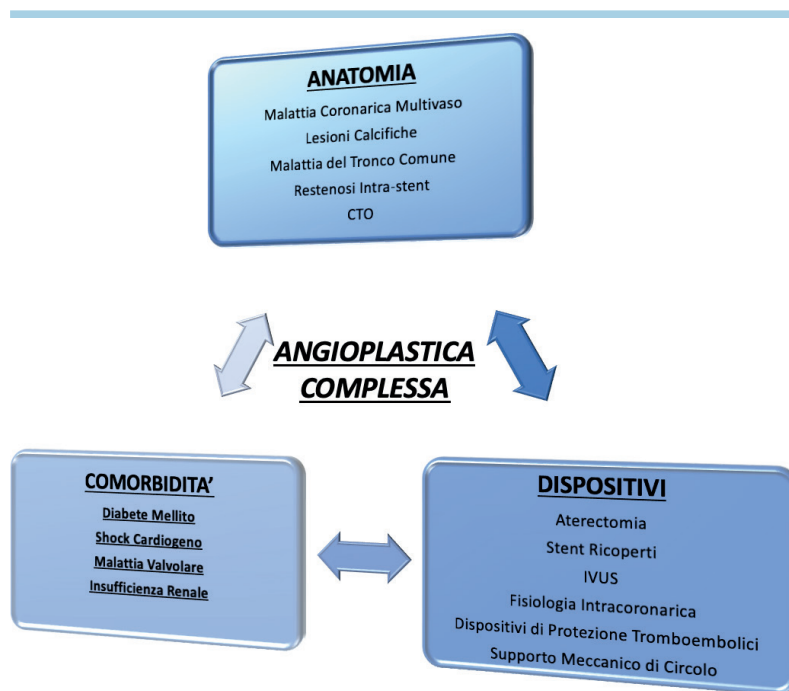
ANATOMIA

Malattia Coronarica Multivaso
Lesioni Calcifiche
Malattia del Tronco Comune
Restenosi Intra-stent
CTO

ANGIOPLASTICA COMPLESSA

COMORBIDITA'

Diabete Mellito
Shock Cardiogeno
Malattia Valvolare
Insufficienza Renale

DISPOSITIVI

Aterectomia
Stent Ricoperti
IVUS
Fisiologia Intracoronarica
Dispositivi di Protezione Tromboembolici
Supporto Meccanico di Circolo